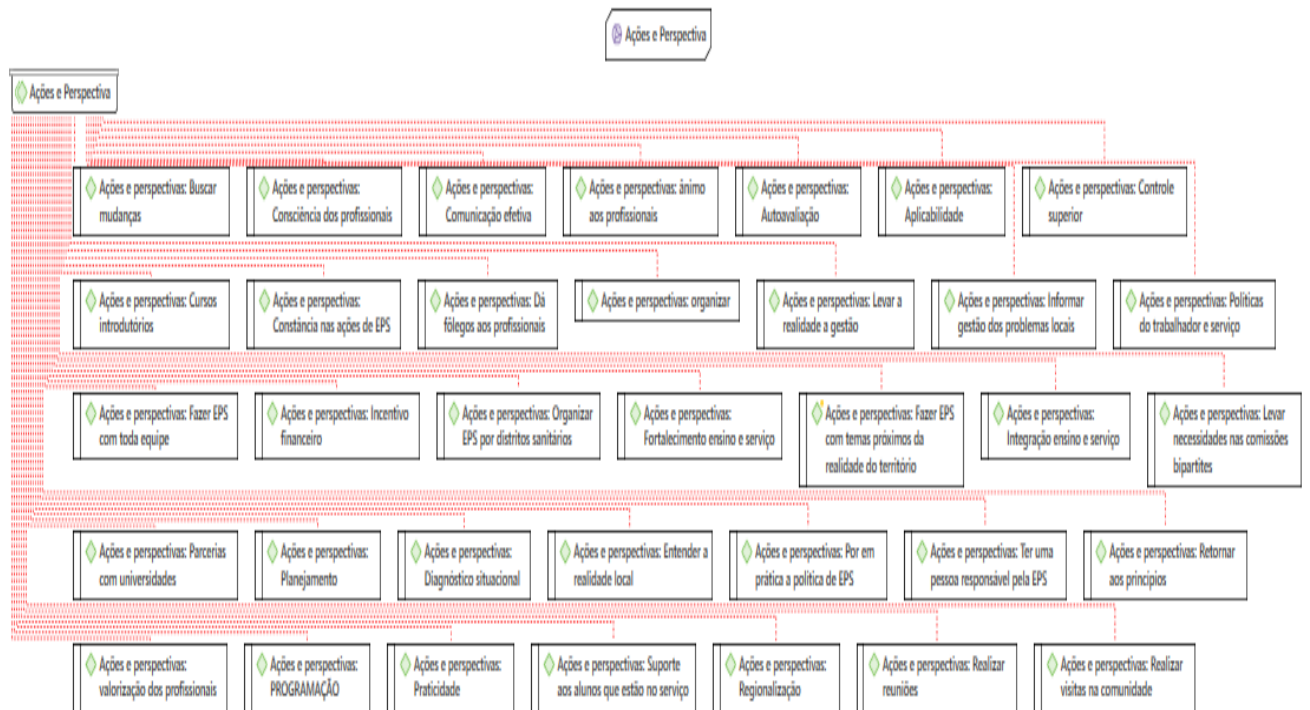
Ações e Perspectiva

Ações e Perspectiva

Ações e perspectivas: Buscar mudanças

Ações e perspectivas: Consciência dos profissionais

Ações e perspectivas: Comunicação efetiva

Ações e perspectivas: ânimo aos profissionais

Ações e perspectivas: Autoavaliação

Ações e perspectivas: Aplicabilidade

Ações e perspectivas: Controle superior

Ações e perspectivas: Cursos introdutórios

Ações e perspectivas: Constância nas ações de EPS

Ações e perspectivas: Dá fôlegos aos profissionais

Ações e perspectivas: organizar

Ações e perspectivas: Levar a realidade a gestão

Ações e perspectivas: Informar gestão dos problemas locais

Ações e perspectivas: Políticas do trabalhador e serviço

Ações e perspectivas: Fazer EPS com toda equipe

Ações e perspectivas: Incentivo financeiro

Ações e perspectivas: Organizar EPS por distritos sanitários

Ações e perspectivas: Fortalecimento ensino e serviço

Ações e perspectivas: Fazer EPS com temas próximos da realidade do território

Ações e perspectivas: Integração ensino e serviço

Ações e perspectivas: Levar necessidades nas comissões bipartites

Ações e perspectivas: Parcerias com universidades

Ações e perspectivas: Planejamento

Ações e perspectivas: Diagnóstico situacional

Ações e perspectivas: Entender a realidade local

Ações e perspectivas: Por em prática a política de EPS

Ações e perspectivas: Ter uma pessoa responsável pela EPS

Ações e perspectivas: Retornar aos princípios

Ações e perspectivas: valorização dos profissionais

Ações e perspectivas: PROGRAMAÇÃO

Ações e perspectivas: Praticidade

Ações e perspectivas: Suporte aos alunos que estão no serviço

Ações e perspectivas: Regionalização

Ações e perspectivas: Realizar reuniões

Ações e perspectivas: Realizar visitas na comunidade